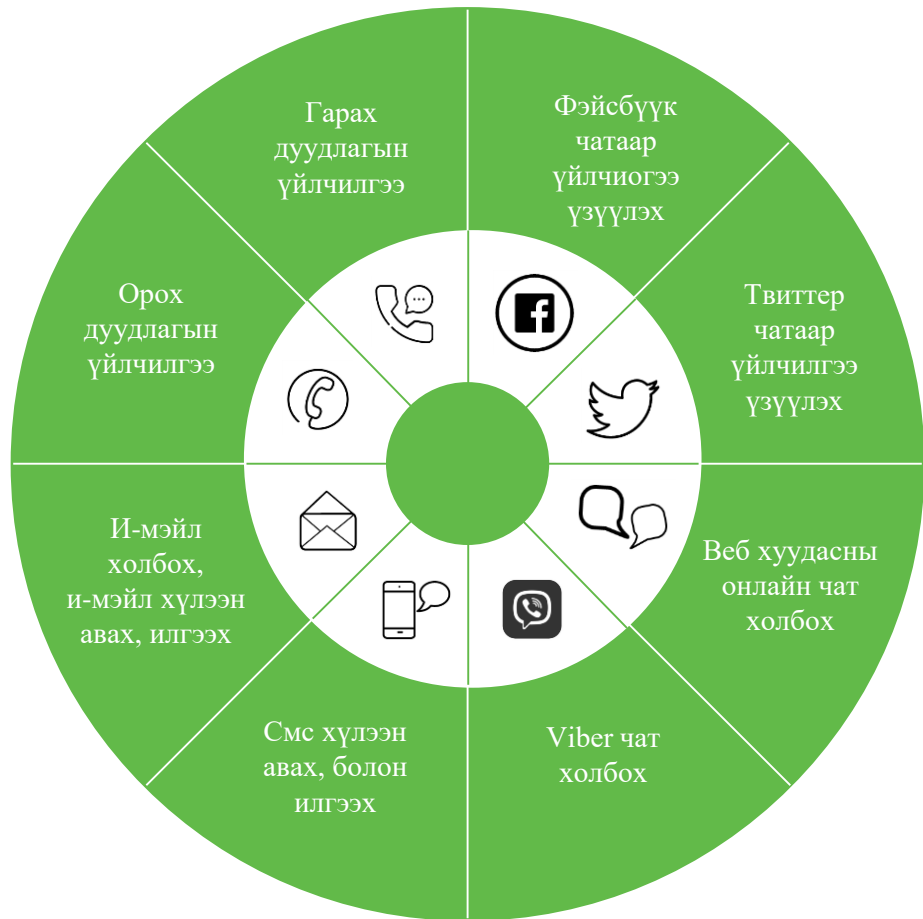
Гарах дуудлагын үйлчилгээ

Фэйсбүүк чатаар үйлчиогээ үзүүлэх

Твиттер чатаар үйлчилгээ үзүүлэх

Веб хуудасны онлайн чат холбох

Viber чат холбох

Смс хүлээн авах, болон илгээх

И-мэйл холбох, и-мэйл хүлээн авах, илгээх

Орох дуудлагын үйлчилгээ